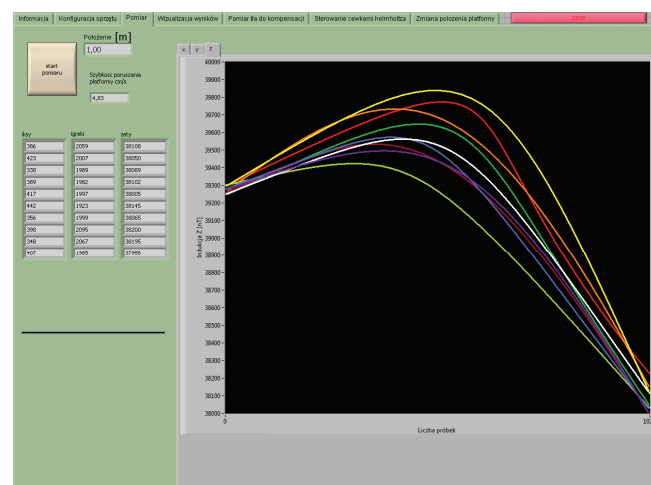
Informacja | Konfiguracja sprzętu | Pomiar | Wizualizacja wyników | Pomiar tła do kompensacji | Sterowanie cewkami helmholtza | Zmiana położenia platformy

STOP

start pomiaru

Położenie [m]
1,00

Szybkosc poruszania platformy cm/s
4,83

iksy
386
423
338
389
417
442
356
398
348
407

igreki
2059
2007
1989
1982
1997
1923
1999
2095
2067
1985

zety
38108
38050
38089
38102
38005
38145
38065
38200
38195
37956

x y z

40000
39900
39800
39700
39600
39500
39400
39300
39200
39100
39000
38900
38800
38700
38600
38500
38400
38300
38200
38100
38000

Indukcja Z [nT]

0
Liczba próbek
10